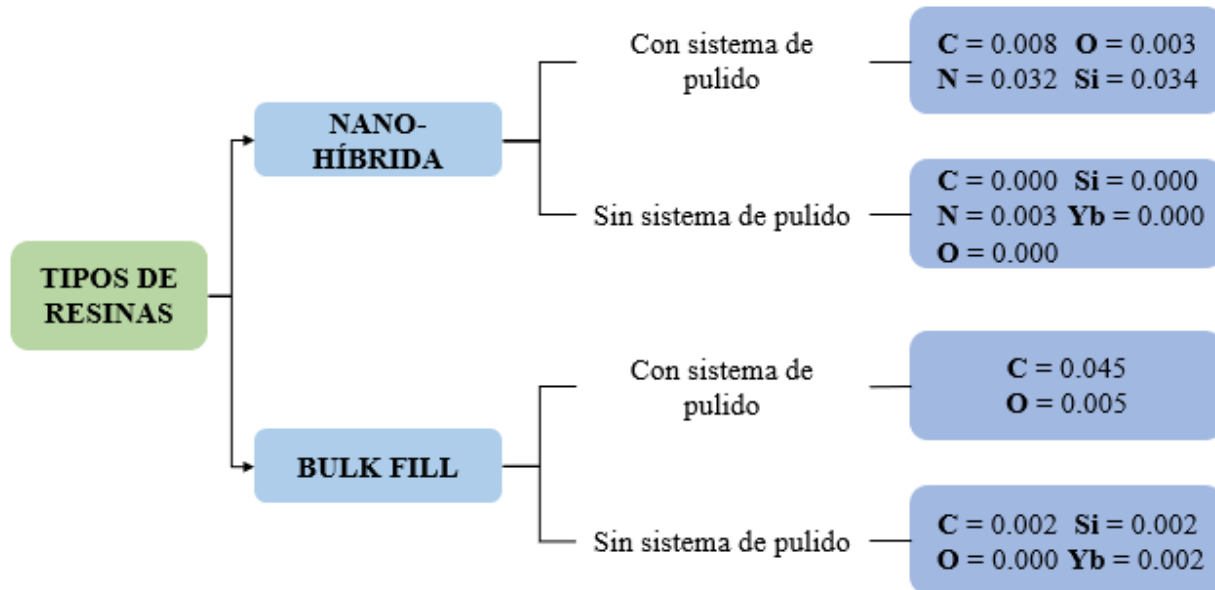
TIPOS DE RESINAS

NANO-HÍBRIDA

Con sistema de pulido

C = 0.008 O = 0.003
N = 0.032 Si = 0.034

Sin sistema de pulido

C = 0.000 Si = 0.000
N = 0.003 Yb = 0.000
O = 0.000

BULK FILL

Con sistema de pulido

C = 0.045
O = 0.005

Sin sistema de pulido

C = 0.002 Si = 0.002
O = 0.000 Yb = 0.002